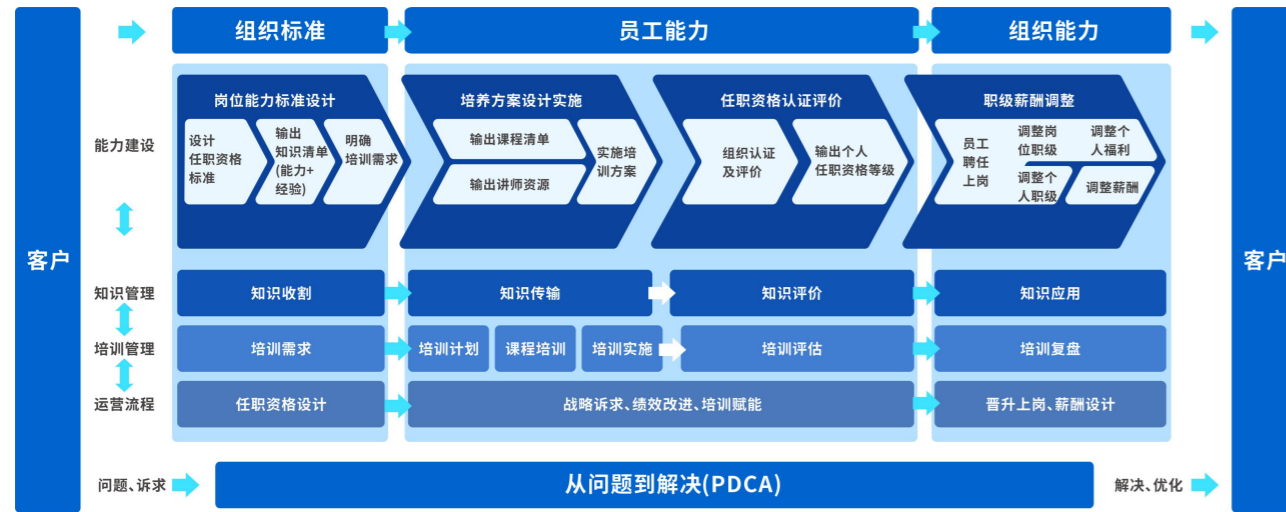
客户

组织标准

员工能力

组织能力

客户

能力建设

岗位能力标准设计

设计任职资格标准

输出知识清单(能力+经验)

明确培训需求

培养方案设计实施

输出课程清单

输出讲师资源

实施培训方案

任职资格认证评价

组织认证及评价

输出个人任职资格等级

职级薪酬调整

员工聘任上岗

调整岗位职级

调整个人福利

调整个人职级

调整薪酬

知识管理

知识收割

知识传输

知识评价

知识应用

培训管理

培训需求

培训计划

课程培训

培训实施

培训评估

培训复盘

运营流程

任职资格设计

战略诉求、绩效改进、培训赋能

晋升上岗、薪酬设计

问题、诉求

从问题到解决(PDCA)

解决、优化